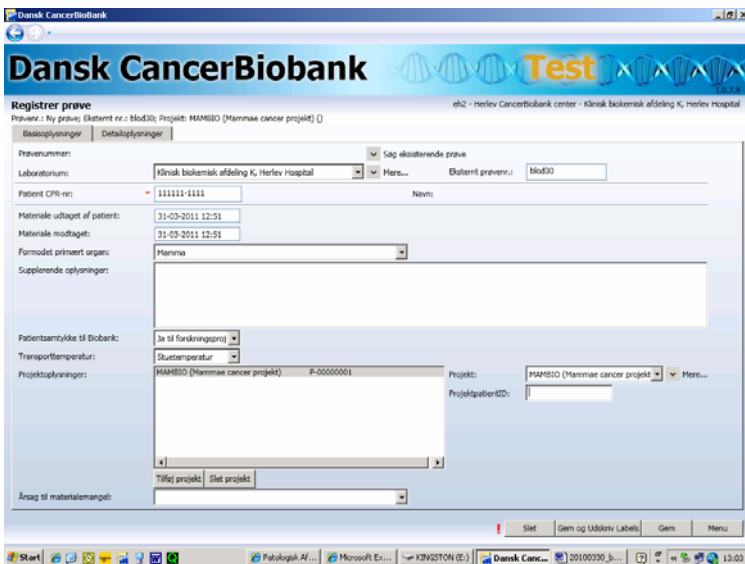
Dansk CancerBiobank

Dansk CancerBiobank Test
1.0.7.9

Registrer prøve
Prøvenr.: Ny prøve; Eksternt nr.: blod30; Projekt: MAMBIO (Mammae cancer projekt) ()
eh2 - Herlev CancerBiobank center - Klinisk biokemisk afdeling K, Herlev Hospital

Basisoplysninger | Detailoplysninger

Prøvenummer:
Søg eksisterende prøve
Laboratorium: Klinisk biokemisk afdeling K, Herlev Hospital
Mere...
Eksternt prøvenr.: blod30
Patient CPR-nr: * 111111-1111
Navn:
Materiale udtaget af patient: 31-03-2011 12:51
Materiale modtaget: 31-03-2011 12:51
Formodet primært organ: Mamma
Supplerende oplysninger:
Patientsamtykke til Biobank: Ja til forskningsproj
Transporttemperatur: Stuetemperatur
Projektoplysninger: MAMBIO (Mammae cancer projekt) P-00000001
Projekt: MAMBIO (Mammae cancer projekt
Mere...
ProjektpatientID:
Tilføj projekt | Slet projekt
Årsag til materialemangel:

! Slet | Gem og Udskriv Labels | Gem | Menu

Start | Patologisk Af... | Microsoft Ex... | KINGSTON (E:) | Dansk Canc... | 20100330_b... | 13:03